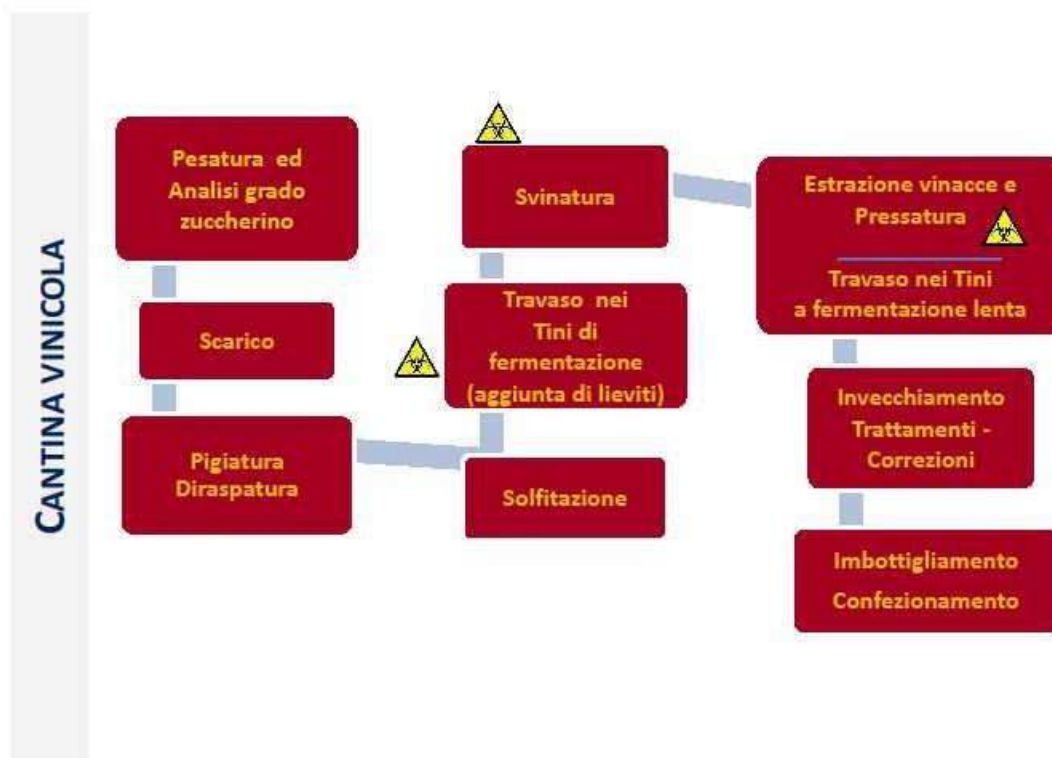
CANTINA VINICOLA

Pesatura ed Analisi grado zuccherino

Scarico

Pigiatura Diraspatura

Solfitazione

Travaso nei Tini di fermentazione (aggiunta di lieviti)

Svinatura

Estrazione vinacce e Pressatura

Travaso nei Tini a fermentazione lenta

Invecchiamento Trattamenti - Correzioni

Imbottigliamento Confezionamento